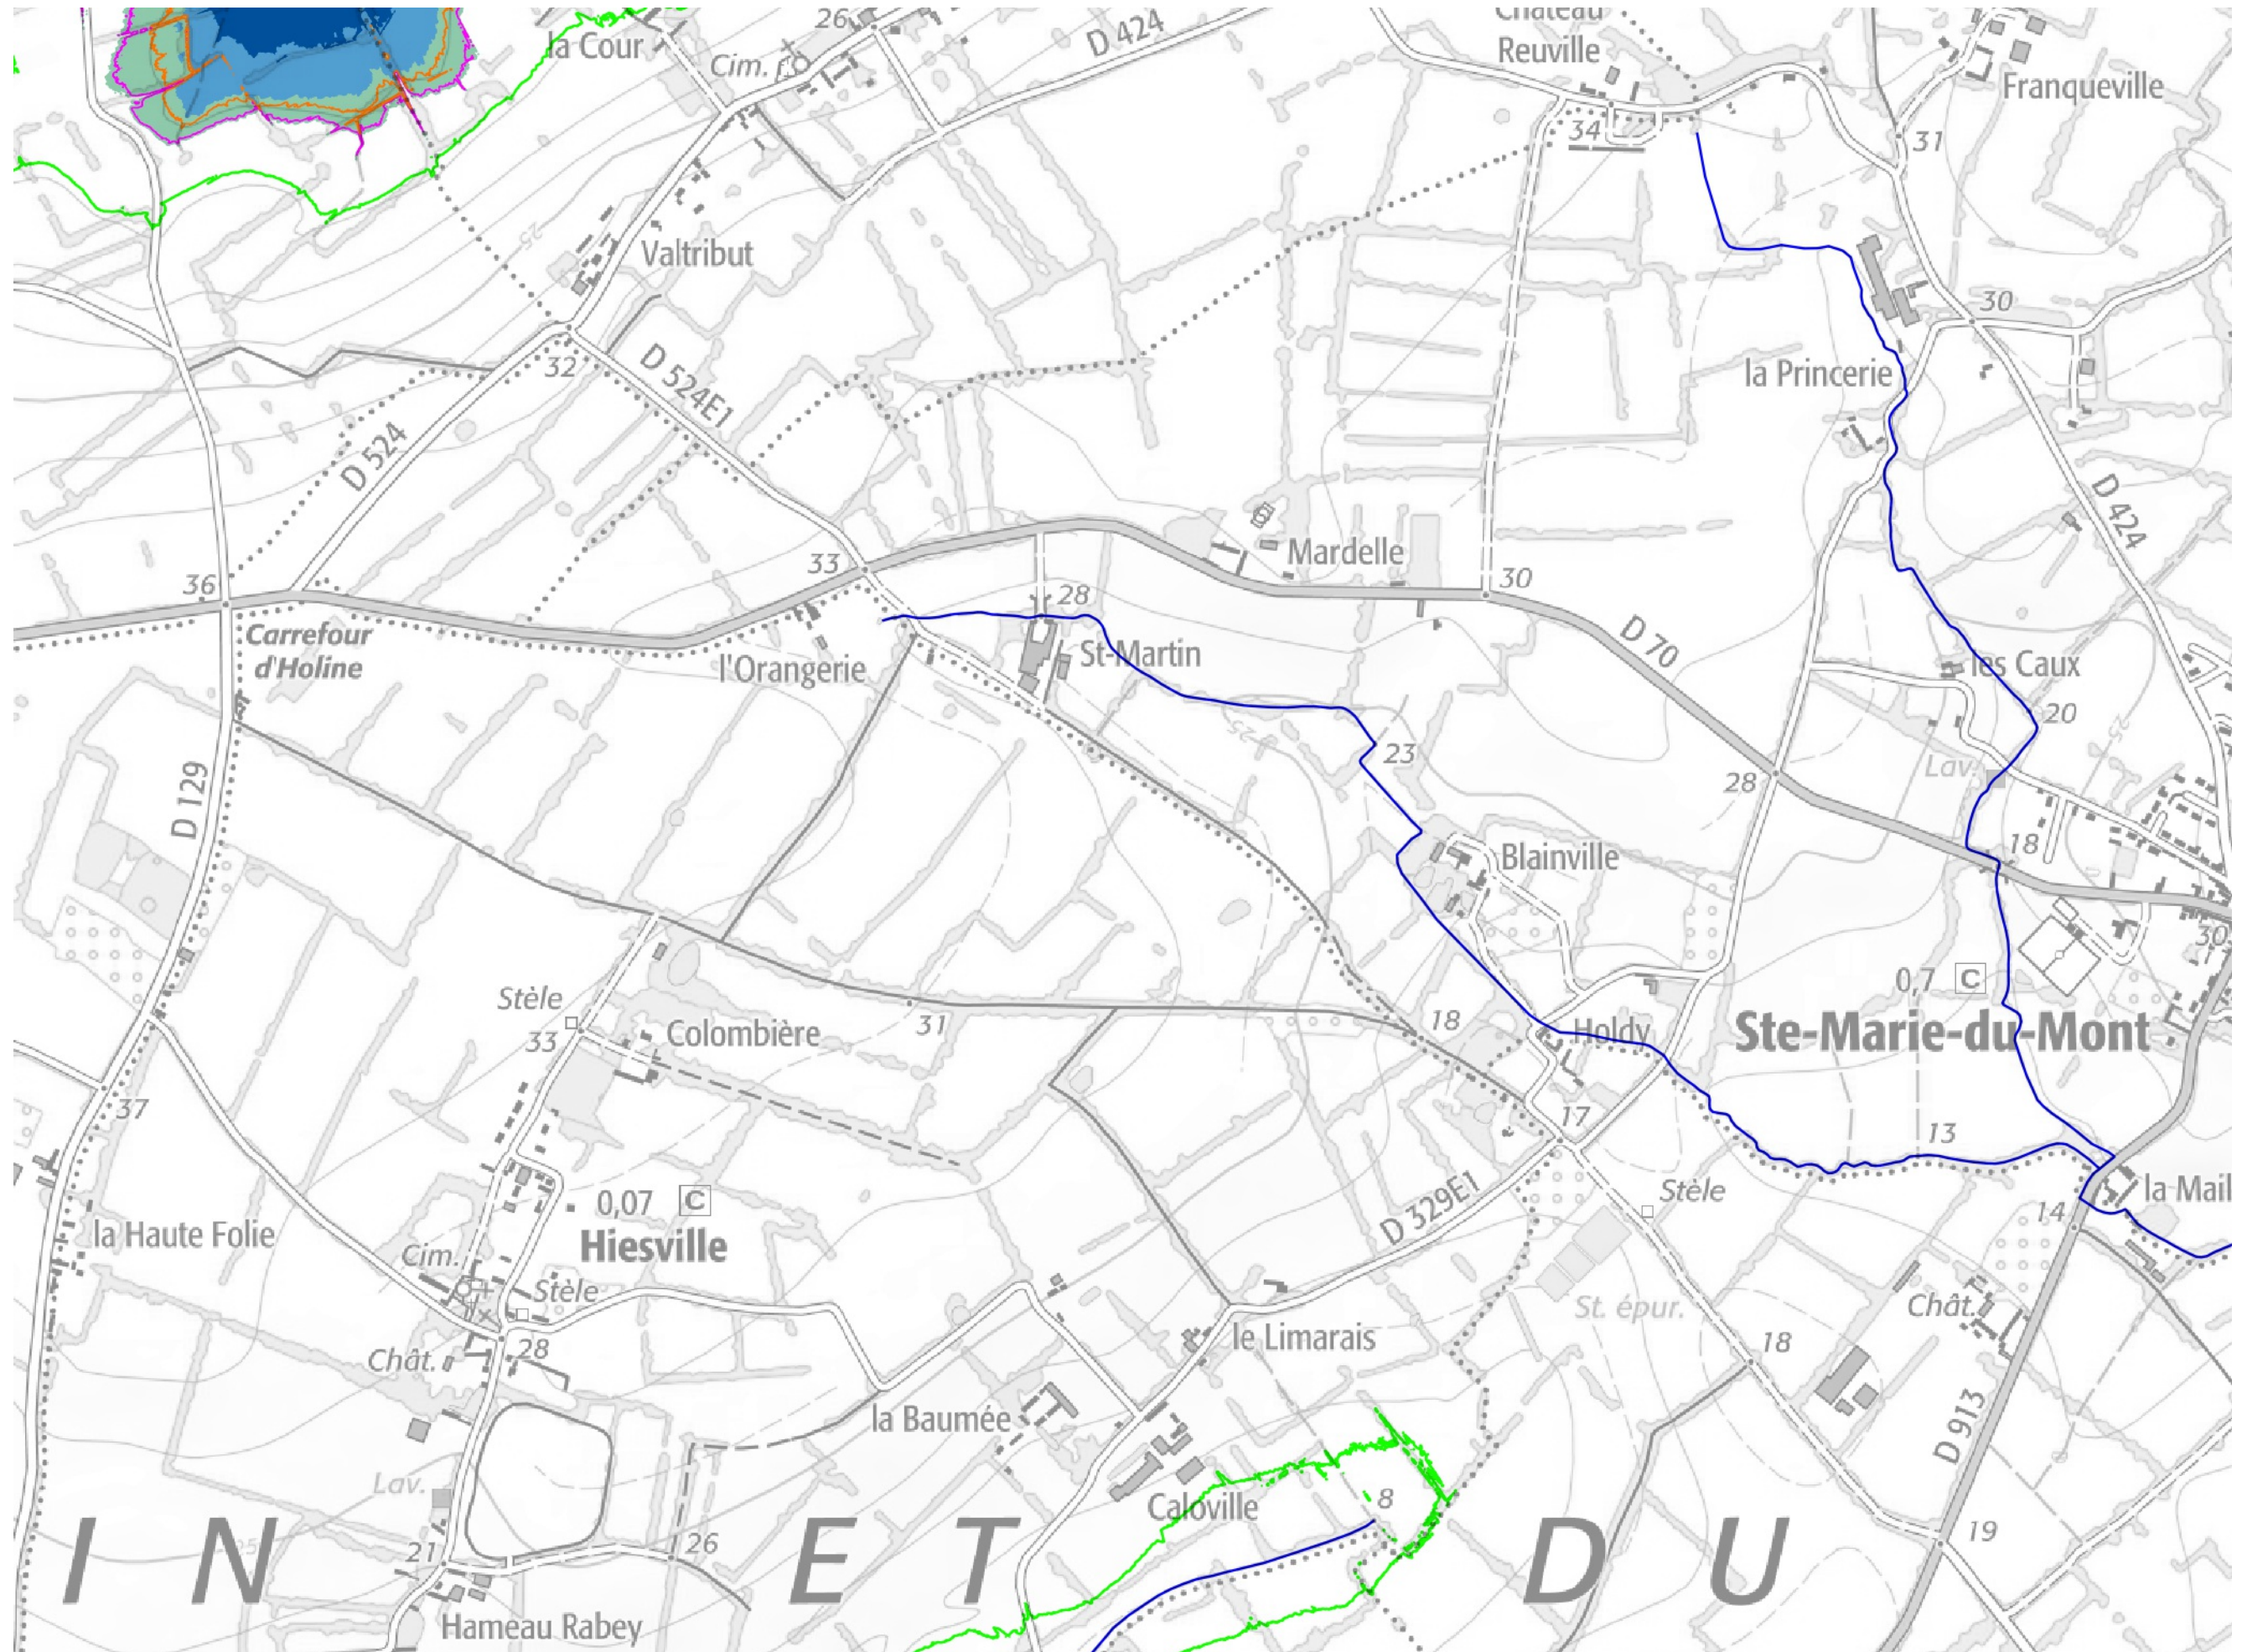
la Cour
26
Cim.
D 424
Château
Reuville
34
Franqueville
31
Valtribut
30
la Princerie
32
D 524E1
D 524
D 424
Mardelle
33
30
36
28
D 70
Carrefour d'Holine
l'Orangerie
St-Martin
les Caux
20
23
Lav.
28
D 129
Blainville
18
30
0,7
C
Stèle
31
18
Holdy
Ste-Marie-du-Mont
33
Colombière
17
13
37
0,07
C
Stèle
la Mail
14
la Haute Folie
Hiesville
D 329E1
Cim.
Stèle
St. épur.
Chât.
Chât.
28
le Limarais
18
la Baumée
D 913
Lav.
8
Caloville
21
26
19
I N E T D U
Hameau Rabey